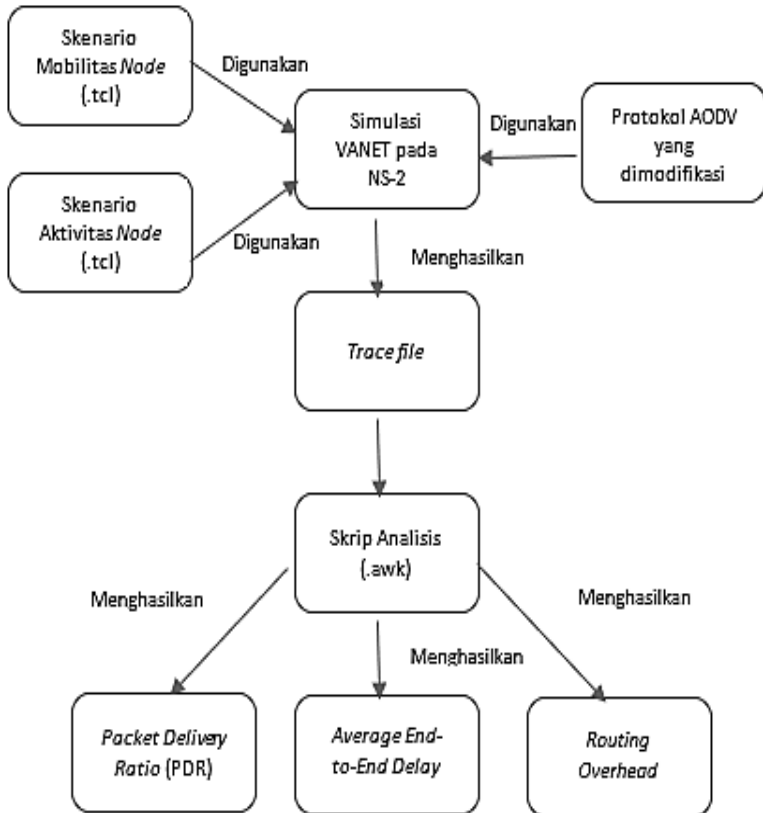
Skenario Mobilitas Node (.tcl)

Digunakan

Simulasi VANET pada NS-2

Digunakan

Protokol AODV yang dimodifikasi

Skenario Aktivitas Node (.tcl)

Digunakan

Menghasilkan

Trace file

Skrip Analisis (.awk)

Menghasilkan

Menghasilkan

Menghasilkan

Packet Delivery Ratio (PDR)

Average End-to-End Delay

Routing Overhead